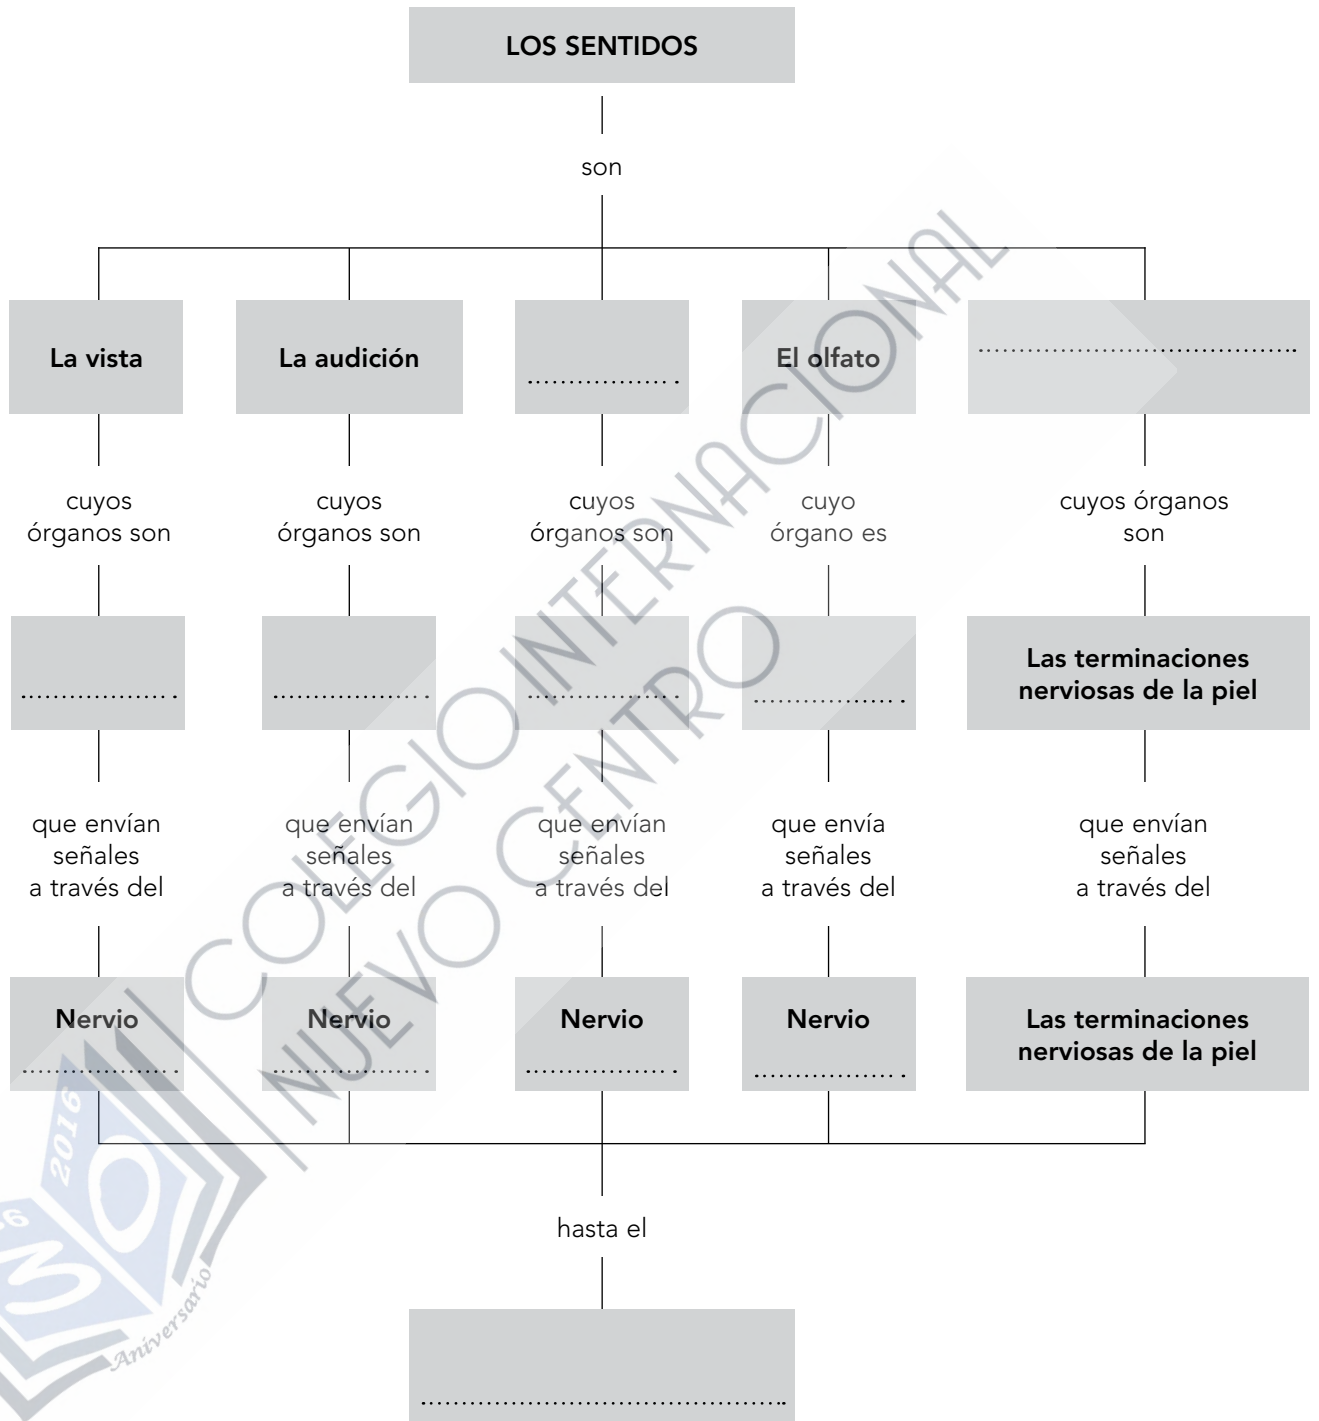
LOS SENTIDOS

son

La vista

La audición

..................

El olfato

..................................

cuyos órganos son

cuyos órganos son

cuyos órganos son

cuyo órgano es

cuyos órganos son

..................

..................

..................

..................

Las terminaciones nerviosas de la piel

que envían señales a través del

que envían señales a través del

que envían señales a través del

que envía señales a través del

que envían señales a través del

Nervio ..................

Nervio ..................

Nervio ..................

Nervio ..................

Las terminaciones nerviosas de la piel

hasta el

........................................

COLEGIO INTERNACIONAL NUEVO CENTRO

2016 30 Aniversario